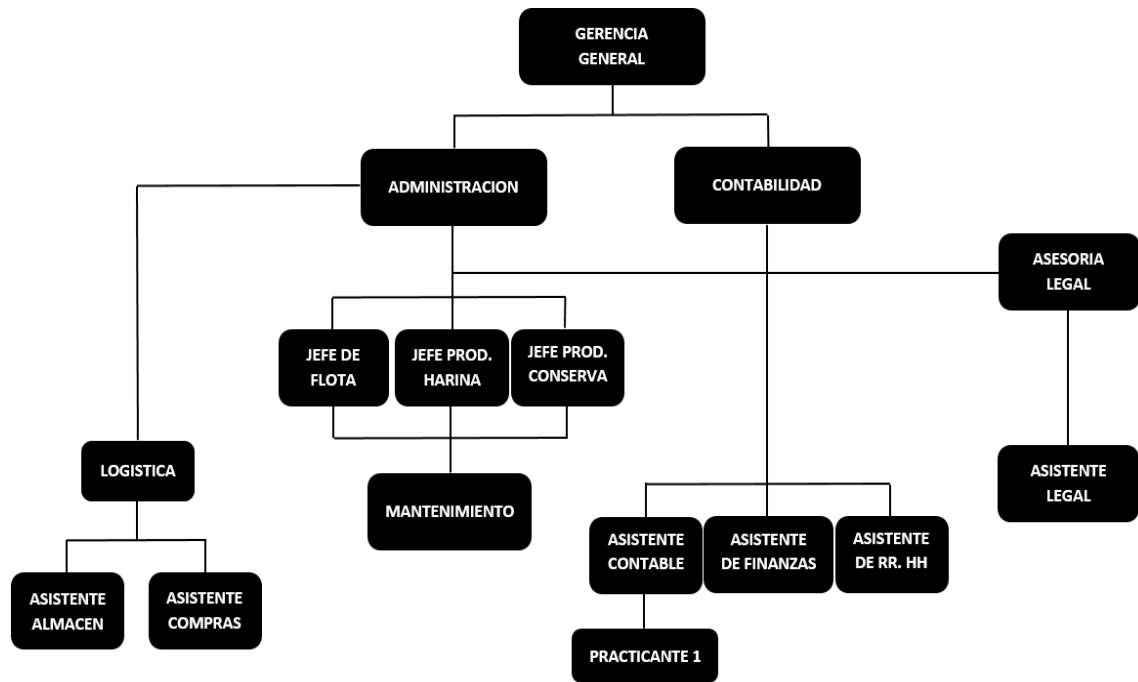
GERENCIA GENERAL

ADMINISTRACION

CONTABILIDAD

ASESORIA LEGAL

JEFE DE FLOTA

JEFE PROD. HARINA

JEFE PROD. CONSERVA

LOGISTICA

MANTENIMIENTO

ASISTENTE LEGAL

ASISTENTE CONTABLE

ASISTENTE DE FINANZAS

ASISTENTE DE RR. HH

ASISTENTE ALMACEN

ASISTENTE COMPRAS

PRACTICANTE 1